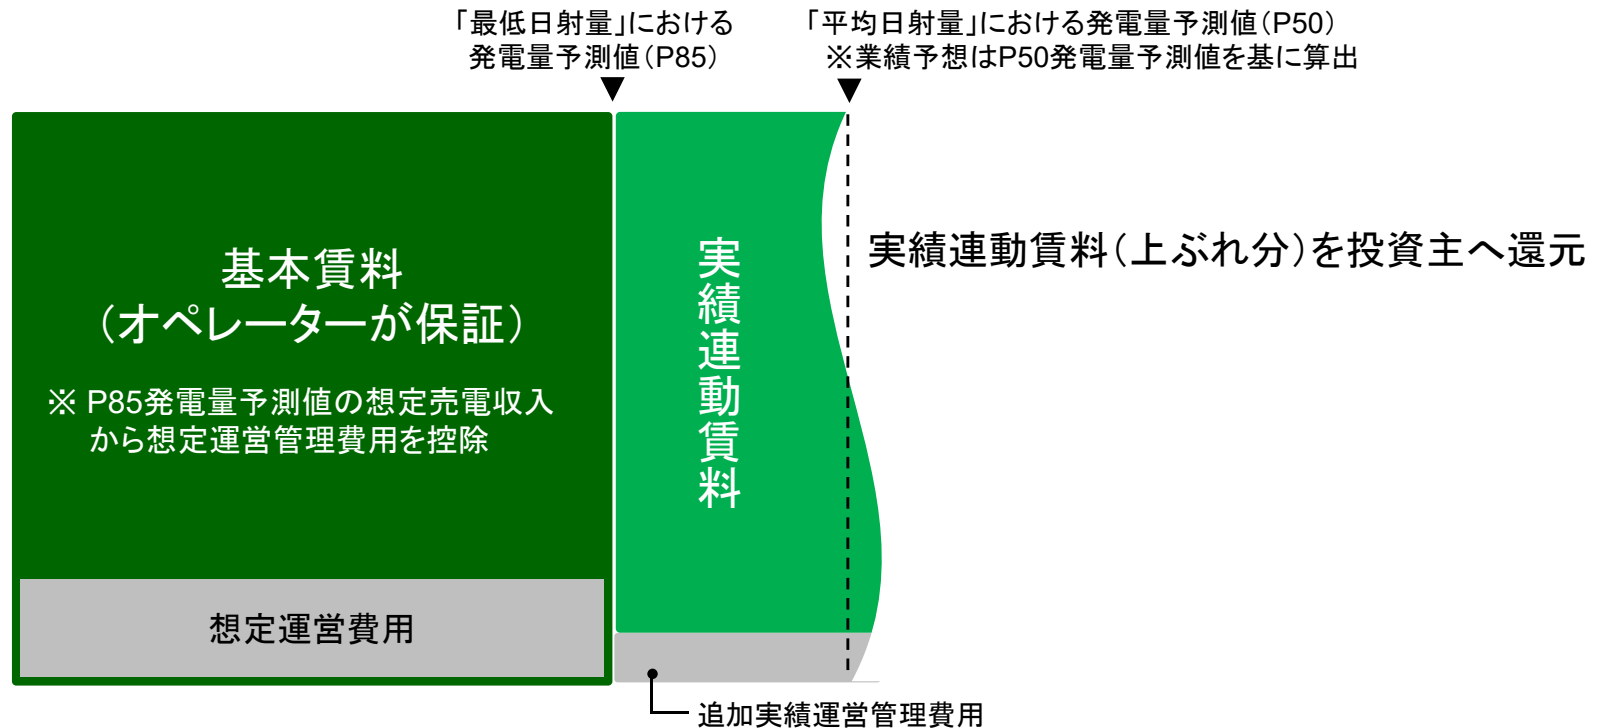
「最低日射量」における
発電量予測値（P85）

「平均日射量」における発電量予測値（P50）
※業績予想はP50発電量予測値を基に算出

基本賃料
（オペレーターが保証）

※ P85発電量予測値の想定売電収入から想定運営管理費用を控除

想定運営費用

実績連動賃料

実績連動賃料（上ぶれ分）を投資主へ還元

追加実績運営管理費用